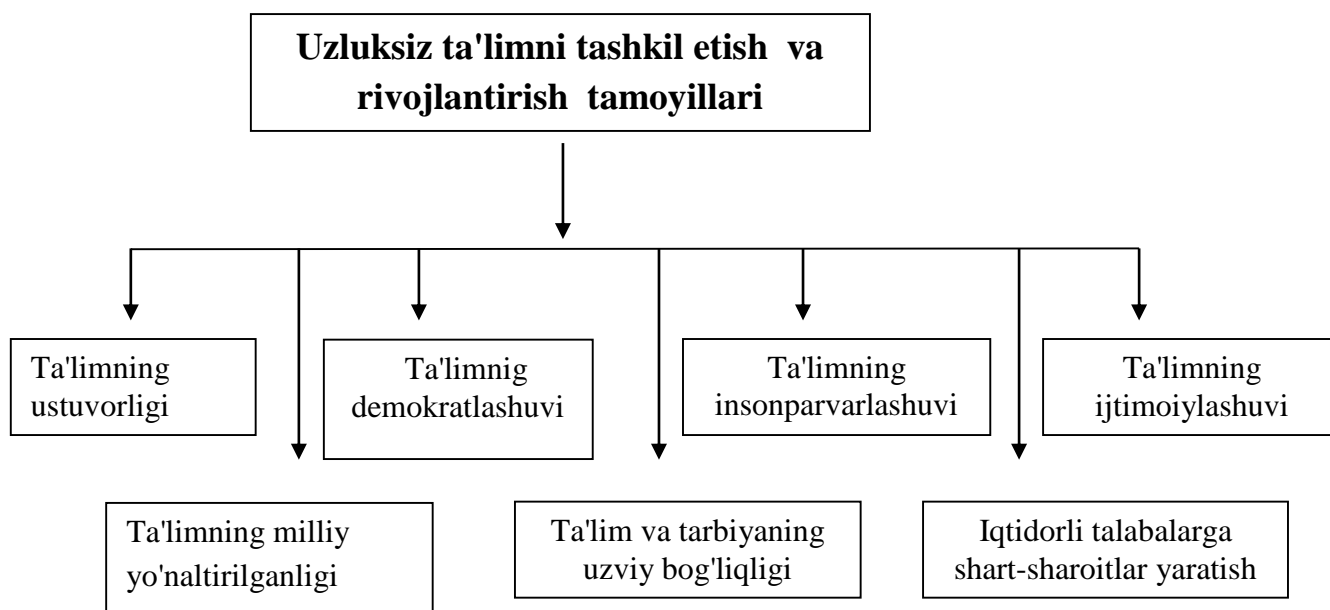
**Uzluksiz ta'limni tashkil etish va rivojlantirish tamoyillari**

Ta'limning ustuvorligi

Ta'limnig demokratlashuvi

Ta'limning insonparvarlashuvi

Ta'limning ijtimoiylashuvi

Ta'limning milliy yo'naltirilganligi

Ta'lim va tarbiyaning uzviy bog'liqligi

Iqtidorli talabalarga shart-sharoitlar yaratish